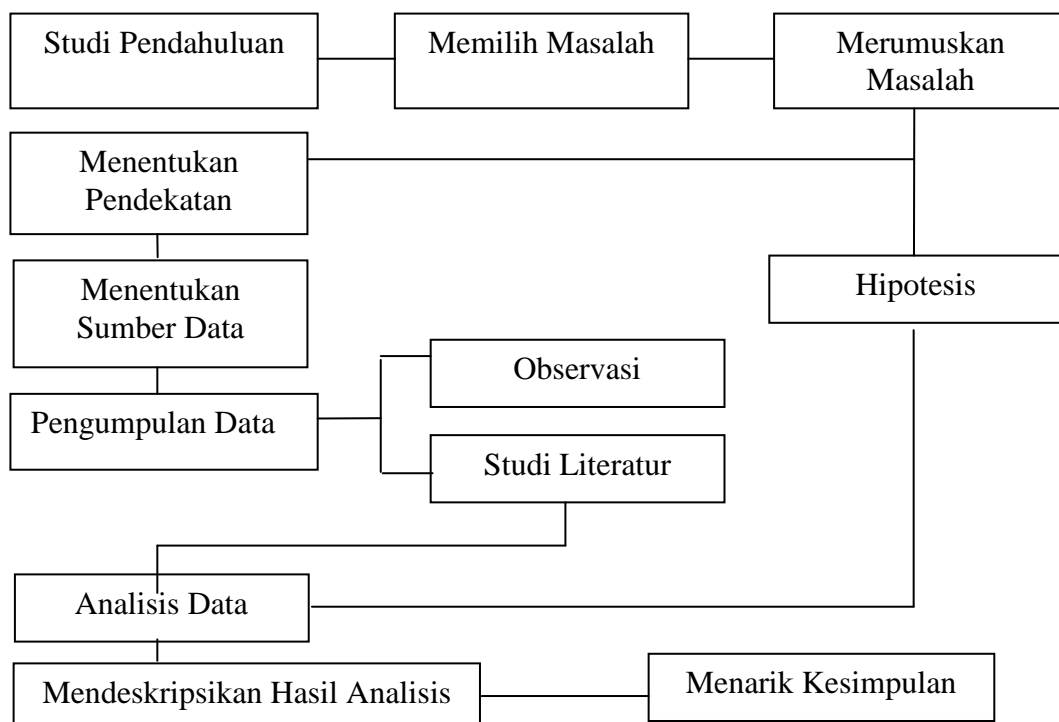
Studi Pendahuluan

Memilih Masalah

Merumuskan Masalah

Menentukan Pendekatan

Menentukan Sumber Data

Hipotesis

Observasi

Pengumpulan Data

Studi Literatur

Analisis Data

Mendeskripsikan Hasil Analisis

Menarik Kesimpulan